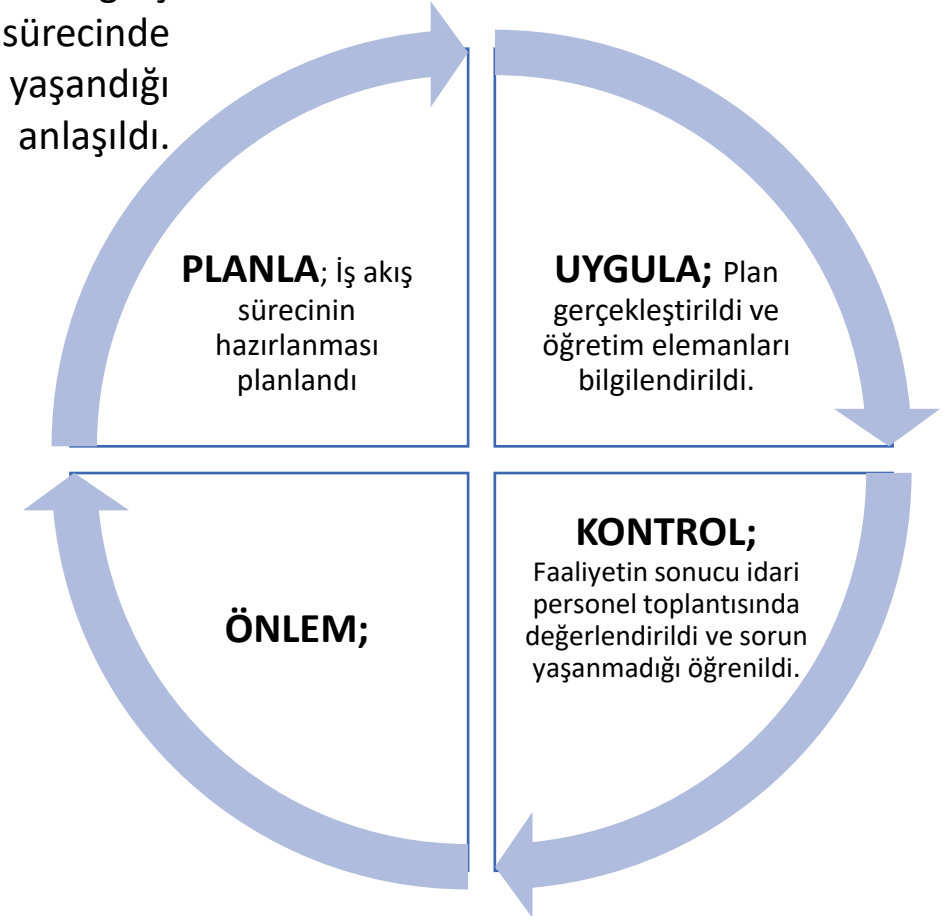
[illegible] sürecinde yaşandığı anlaşıldı.

PLANLA; İş akış sürecinin hazırlanması planlandı

UYGULA; Plan gerçekleştirildi ve öğretim elemanları bilgilendirildi.

ÖNLEM;

KONTROL; Faaliyetin sonucu idari personel toplantısında değerlendirildi ve sorun yaşanmadığı öğrenildi.